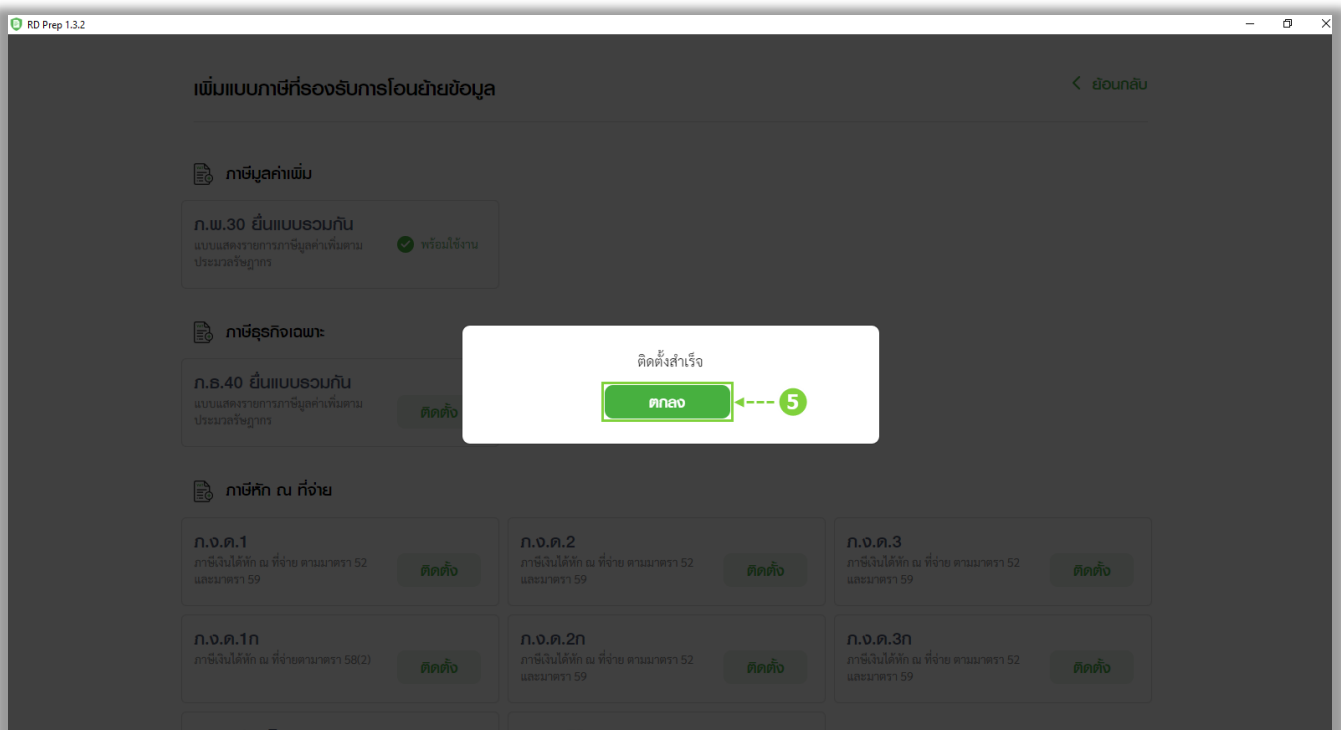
RD Prep 1.3.2

เพิ่มแบบภาษีที่รองรับการโอนย้ายข้อมูล

< ย้อนกลับ

ภาษีมูลค่าเพิ่ม

ภ.พ.30 ยื่นแบบรวมกัน
แบบแสดงรายการภาษีมูลค่าเพิ่มตามประมวลรัษฎากร
พร้อมใช้งาน

ภาษีธุรกิจเฉพาะ

ภ.ธ.40 ยื่นแบบรวมกัน
แบบแสดงรายการภาษีมูลค่าเพิ่มตามประมวลรัษฎากร
ติดตั้ง

ติดตั้งสำเร็จ

ตกลง

5

ภาษีหัก ณ ที่จ่าย

ภ.ง.ด.1
ภาษีเงินได้หัก ณ ที่จ่าย ตามมาตรา 52 และมาตรา 59
ติดตั้ง

ภ.ง.ด.2
ภาษีเงินได้หัก ณ ที่จ่าย ตามมาตรา 52 และมาตรา 59
ติดตั้ง

ภ.ง.ด.3
ภาษีเงินได้หัก ณ ที่จ่าย ตามมาตรา 52 และมาตรา 59
ติดตั้ง

ภ.ง.ด.1ก
ภาษีเงินได้หัก ณ ที่จ่ายตามมาตรา 58(2)
ติดตั้ง

ภ.ง.ด.2ก
ภาษีเงินได้หัก ณ ที่จ่าย ตามมาตรา 52 และมาตรา 59
ติดตั้ง

ภ.ง.ด.3ก
ภาษีเงินได้หัก ณ ที่จ่าย ตามมาตรา 52 และมาตรา 59
ติดตั้ง